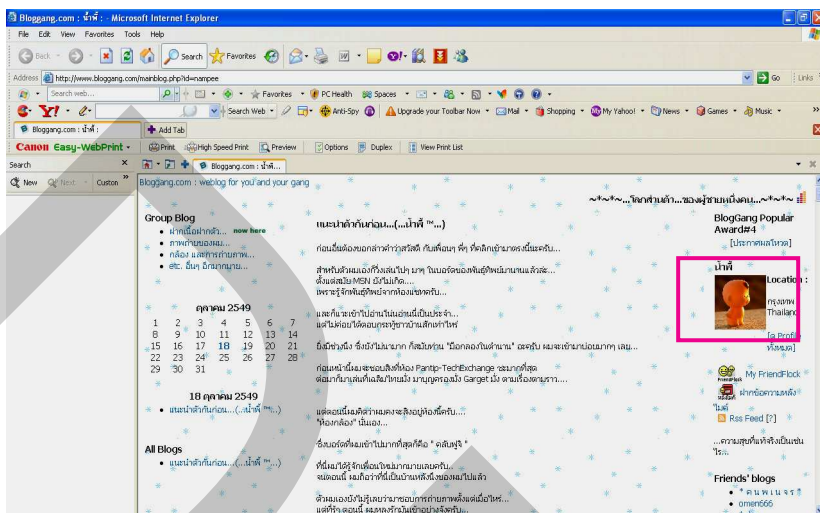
Bloggang.com : น้ำพี้ - Microsoft Internet Explorer

File Edit View Favorites Tools Help

Back Search Favorites

Address http://www.bloggang.com/mainblog.php?id=nampee Go Links

Search web... Favorites PC Health Spaces

Y! Search Web Anti-Spy Upgrade your Toolbar Now Mail Shopping My Yahoo! News Games Music

Bloggang.com : น้ำพี้ : Add Tab

Canon Easy-WebPrint Print High Speed Print Preview Options Duplex View Print List

Search

New Next Custom

Bloggang.com : น้ำพี้ :

BlogGang.com : weblog for you and your gang

~*~*~...โลกส่วนตัว...ของผู้ชายคนหนึ่งคน...~*~*~

Group Blog
• ฝากเนื้อฝากตัว... now here
• ภาพถ่ายของผม...
• กล้อง และการถ่ายภาพ...
• etc. อื่นๆ อีกมากมาย...

ตุลาคม 2549

| | | | | | | |
|---|---|---|---|---|---|---|
| 1 | 2 | 3 | 4 | 5 | 6 | 7 |
| 8 | 9 | 10 | 11 | 12 | 13 | 14 |
| 15 | 16 | 17 | 18 | 19 | 20 | 21 |
| 22 | 23 | 24 | 25 | 26 | 27 | 28 |
| 29 | 30 | 31 | | | | |

18 ตุลาคม 2549
• แนะนำตัวกันก่อน...(...น้ำพี้ ^^...)

All Blogs
• แนะนำตัวกันก่อน...(...น้ำพี้ ^^...)

แนะนำตัวกันก่อน...(...น้ำพี้ ^^...)

ก่อนอื่นต้องบอกกล่าวทักทายสวัสดีกับเพื่อนๆ พี่ๆ ที่คลิกเข้ามาตรงนี้นะครับ...

สำหรับตัวผมเองที่จริงเล่นบ้างมาๆ ในบอร์ดของพันทิพมานานแล้วล่ะ...
ตั้งแต่สมัย MSN ยังไม่เกิด....
เพราะรู้จักพันทิพจากห้องเฟรชครับ...

และก็มาเข้าไปอ่านในบอร์ดนี้เป็นประจำ...
แต่ไม่ค่อยได้ตอบกระทู้อ่านเสียมากกว่าไซร์

ยิ่งมีช่วงนึง ซึ่งนั่งไม่นานมาก ก็สนใจห้อง "ม๊อกคอลกันต่ำนาน" อะครับ ผมจะเข้ามาบ่อยมากๆ เลย...

ก่อนหน้านี้ผมจะชอบสิงที่ห้อง Pantip-TechExchange จะมากที่สุด
ต่อมาก็มาสนใจเกี่ยวกับโทรศัพท์มือถือ มาดูพูดคุยเรื่อง Garget มั่ง ตามเรื่องตามราว....

แต่ตอนนี้ผมคิดว่าผมคงจะสิงอยู่ห้องนี้ครับ...
"ห้องกล้อง" นั่นเอง...

ซึ่งบอร์ดที่ผมเข้าไปมากที่สุดคือ " คลับฟูจิ "

ที่นี่ผมได้รู้จักเพื่อนใหม่มากมายเลยครับ...
จะต่อนนี้ ผมถือว่าที่นี่เป็นบ้านหลังที่สองผมไปแล้ว

ตัวผมเองยังไม่รู้เลยว่าภายหลังการถ่ายภาพตั้งเหมือนใคร...
แต่ที่รู้ตอนนี้ ผมหลงรักในเข้าอย่างจังครับ...

BlogGang Popular Award#4
[ประกาศผลโหวต]

น้ำพี้

Location :
กรุงเทพ
Thailand

[ดู Profile ทั้งหมด]

My FriendFlock

ฝากข้อความหลังไมค์

Rss Feed [?]

...ความสุขที่แท้จริงเป็นอันไร...

Friends' blogs
• * ค น พ เ น จ ร *
• omen666